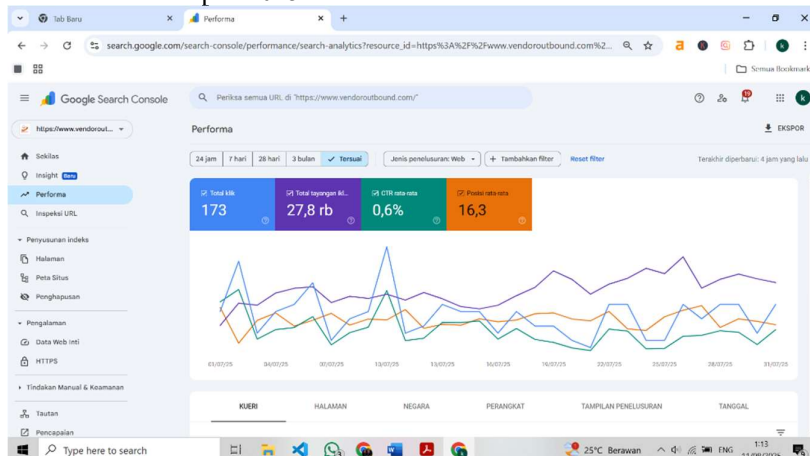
Tab Baru

Performa

search.google.com/search-console/performance/search-analytics?resource_id=https%3A%2F%2Fwww.vendoroutbound.com%2...

Semua Bookmark

Google Search Console

Periksa semua URL di "https://www.vendoroutbound.com/"

https://www.vendorout...

Ringkasan

Insight Baru

Performa

Inspeksi URL

Pengindeksan

Halaman

Peta Situs

Penghapusan

Pengalaman

Data Web Inti

HTTPS

Tindakan Manual & Keamanan

Tautan

Pencapaian

Performa

EKSPOR

24 jam | 7 hari | 28 hari | 3 bulan | Tersuai

Jenis penelusuran: Web | Tambahkan filter | Reset filter

Terakhir diperbarui: 4 jam yang lalu

Total klik
173

Total tayangan iklan
27,8 rb

CTR rata-rata
0,6%

Posisi rata-rata
16,3

01/07/25 | 04/07/25 | 07/07/25 | 10/07/25 | 13/07/25 | 16/07/25 | 19/07/25 | 22/07/25 | 25/07/25 | 28/07/25 | 31/07/25

KUERI | HALAMAN | NEGARA | PERANGKAT | TAMPILAN PENELUSURAN | TANGGAL

Type here to search

25°C Berawan

ENG

1:13
11/08/2025